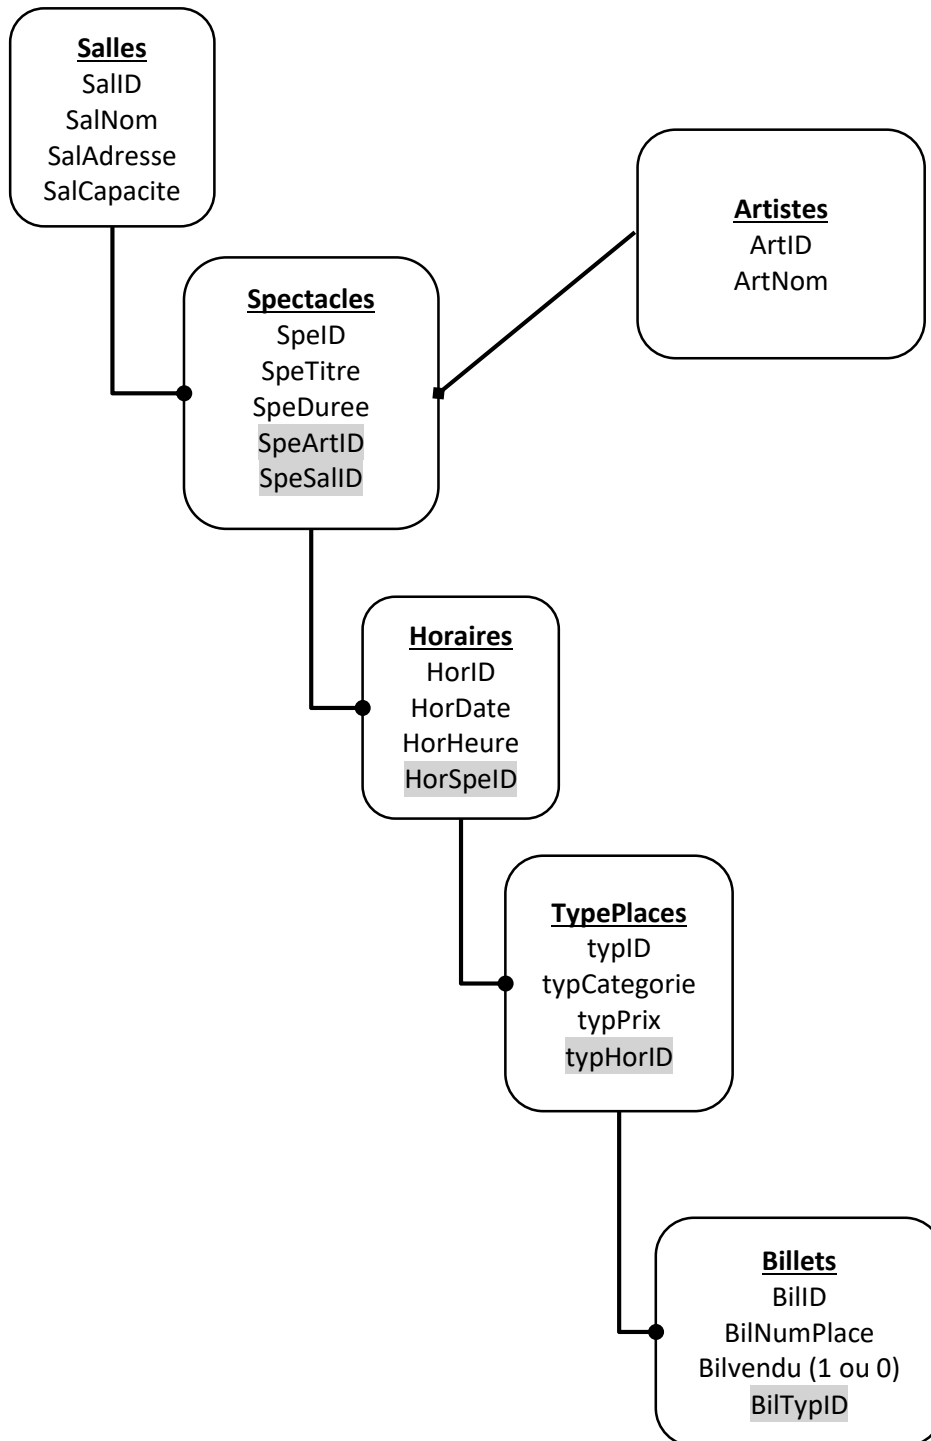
Salles
SalID
SalNom
SalAdresse
SalCapacite

Artistes
ArtID
ArtNom

Spectacles
SpeID
SpeTitre
SpeDuree
SpeArtID
SpeSalID

Horaires
HorID
HorDate
HorHeure
HorSpeID

TypePlaces
typID
typCategorie
typPrix
typHorID

Billets
BilID
BilNumPlace
Bilvendu (1 ou 0)
BilTypID